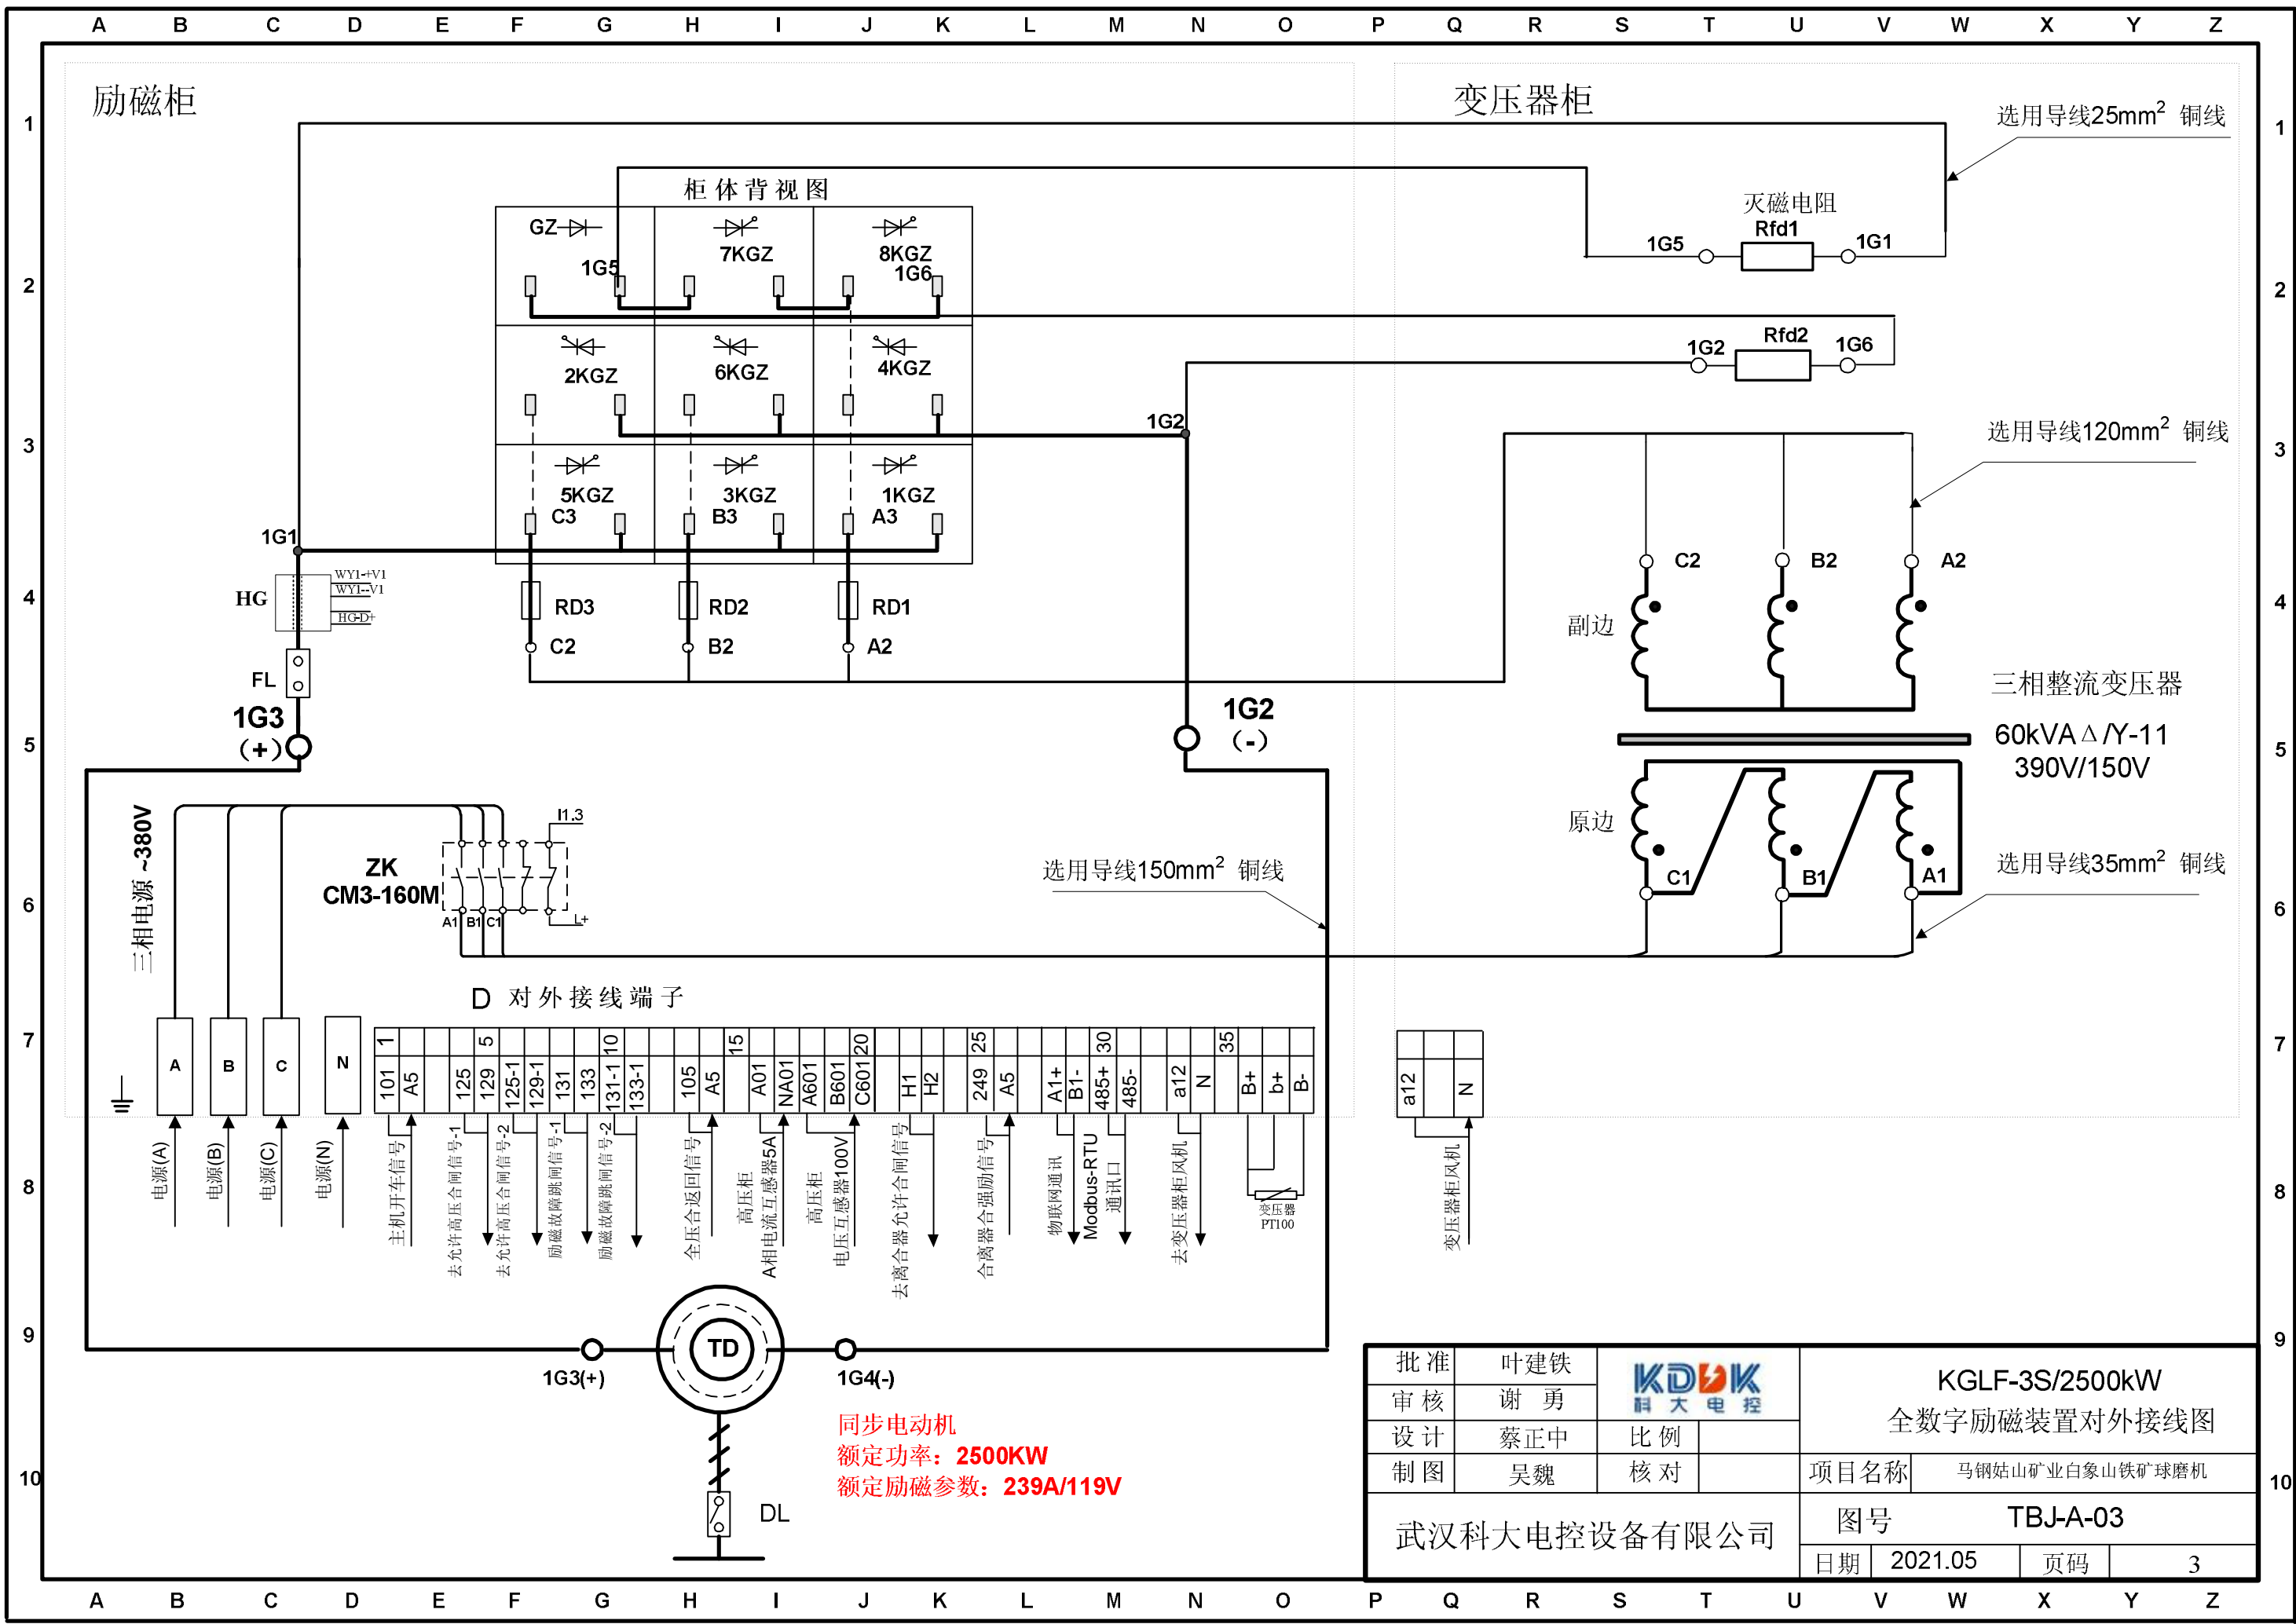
A B C D E F G H I J K L M N O P Q R S T U V W X Y Z

1 2 3 4 5 6 7 8 9 10

励磁柜

变压器柜

选用导线25mm$^2$ 铜线

柜 体 背 视 图

GZ 1G5 7KGZ 8KGZ 1G6

灭磁电阻 Rfd1

1G5 1G1

1G2 Rfd2 1G6

2KGZ 6KGZ 4KGZ

1G2

选用导线120mm$^2$ 铜线

5KGZ C3 3KGZ B3 1KGZ A3

1G1

C2 B2 A2

HG WY1-+V1 WY1--V1 HG-D+

RD3 RD2 RD1

C2 B2 A2

副边

FL

三相整流变压器

1G3 (+)

1G2 (-)

60kVA △/Y-11
390V/150V

三相电源 ~380V

ZK CM3-160M

I1.3

A1 B1 C1 L+

原边

C1 B1 A1

选用导线150mm$^2$ 铜线

选用导线35mm$^2$ 铜线

D 对 外 接 线 端 子

A B C N

| 1 | | | 5 | | | | | 10 | | | | 15 | | | | 20 | | | 25 | | | | 30 | | | 35 | | |
|---|---|---|---|---|---|---|---|---|---|---|---|---|---|---|---|---|---|---|---|---|---|---|---|---|---|---|---|---|
| 101 | A5 | 125 | 129 | 125-1 | 129-1 | 131 | 133 | 131-1 | 133-1 | 105 | A5 | A01 | NA01 | A601 | B601 | C601 | H1 | H2 | 249 | A5 | A1+ | B1- | 485+ | 485- | a12 | N | B+ | b+ | B- |

| a12 | | N |
|---|---|---|

电源(A) 电源(B) 电源(C) 电源(N)

主机开车信号

去允许高压合闸信号-1

去允许高压合闸信号-2

励磁故障跳闸信号-1

励磁故障跳闸信号-2

全压合返回信号

高压柜 A相电流互感器5A

高压柜 电压互感器100V

去高合器允许合闸信号

合离器合强励信号

物联网通讯

Modbus-RTU 通讯口

去变压器柜风机

变压器 PT100

变压器柜风机

TD

1G3(+) 1G4(-)

同步电动机
额定功率：2500KW
额定励磁参数：239A/119V

DL

| 批 准 | 叶建铁 | KDDK 科 大 电 控 | KGLF-3S/2500kW 全数字励磁装置对外接线图 |
|---|---|---|---|
| 审 核 | 谢 勇 | | |
| 设 计 | 蔡正中 | 比 例 | |
| 制 图 | 吴魏 | 核 对 | 项目名称 马钢姑山矿业白象山铁矿球磨机 |

武汉科大电控设备有限公司

图号 TBJ-A-03

日期 2021.05 页码 3